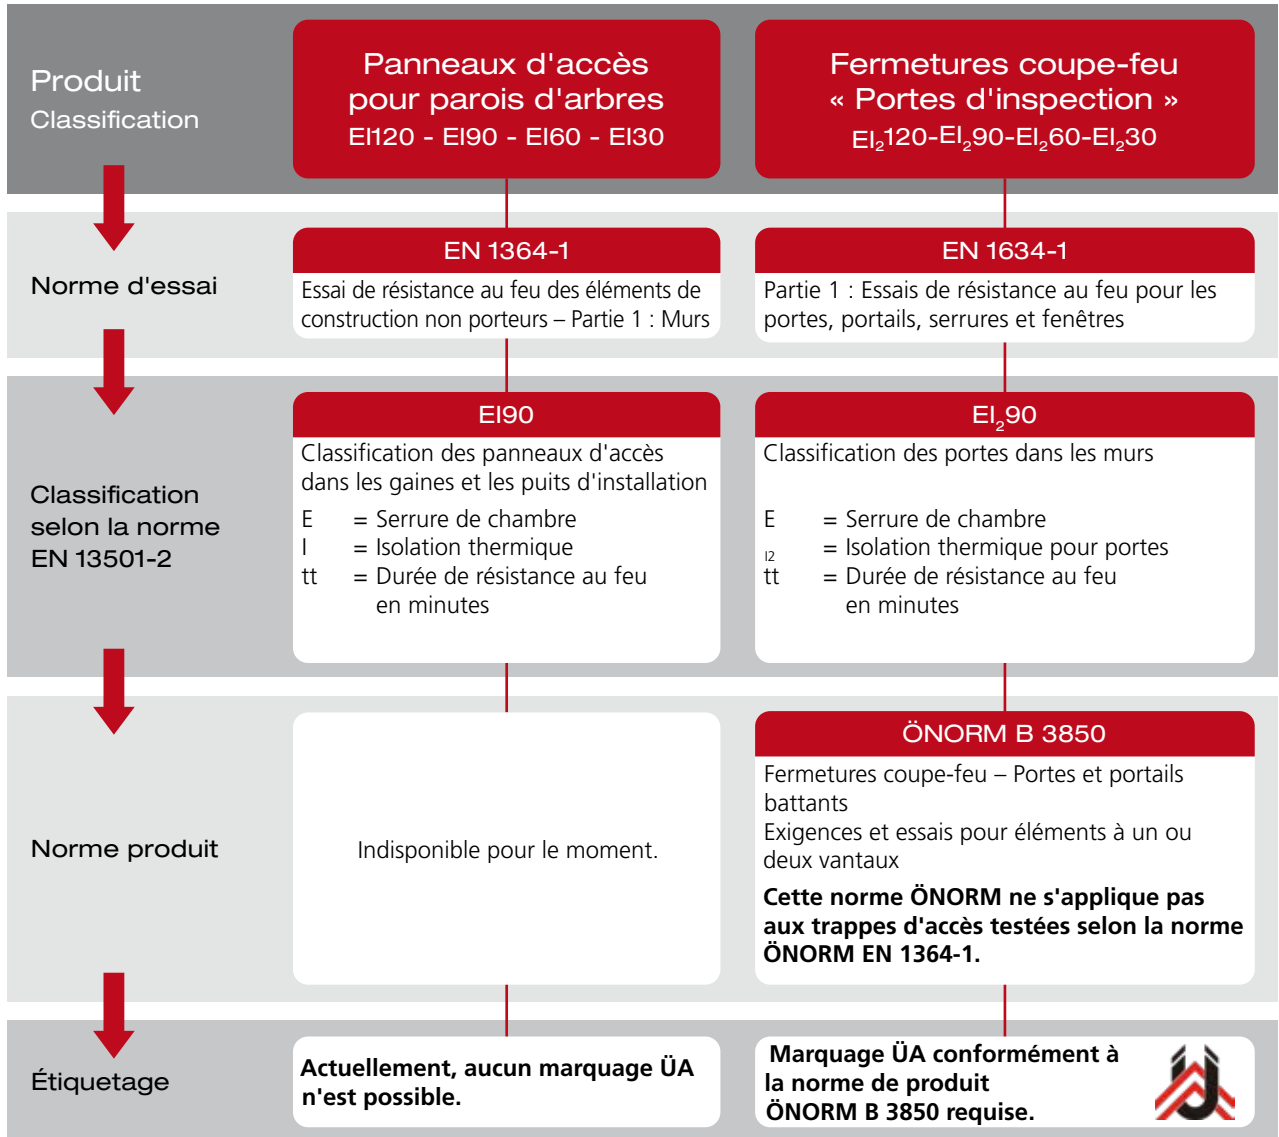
Produit
Classification

Panneaux d'accès pour parois d'arbres
EI120 - EI90 - EI60 - EI30

Fermetures coupe-feu « Portes d'inspection »
$EI_2120$-$EI_290$-$EI_260$-$EI_230$

Norme d'essai

EN 1364-1
Essai de résistance au feu des éléments de construction non porteurs – Partie 1 : Murs

EN 1634-1
Partie 1 : Essais de résistance au feu pour les portes, portails, serrures et fenêtres

Classification selon la norme EN 13501-2

EI90
Classification des panneaux d'accès dans les gaines et les puits d'installation
E = Serrure de chambre
I = Isolation thermique
tt = Durée de résistance au feu en minutes

$EI_290$
Classification des portes dans les murs
E = Serrure de chambre
I2 = Isolation thermique pour portes
tt = Durée de résistance au feu en minutes

Norme produit

Indisponible pour le moment.

ÖNORM B 3850
Fermetures coupe-feu – Portes et portails battants
Exigences et essais pour éléments à un ou deux vantaux
Cette norme ÖNORM ne s'applique pas aux trappes d'accès testées selon la norme ÖNORM EN 1364-1.

Étiquetage

Actuellement, aucun marquage ÜA n'est possible.

Marquage ÜA conformément à la norme de produit ÖNORM B 3850 requise.